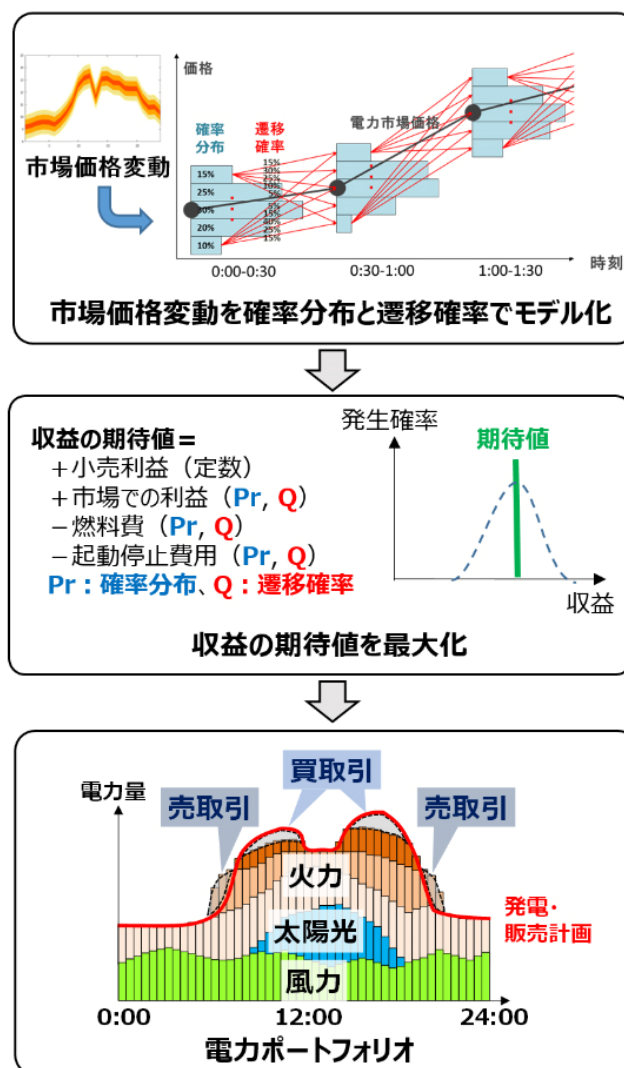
価格

市場価格変動

確率分布

遷移確率

電力市場価格

15%
25%
30%
20%
10%

15%
30%
25%
10%
5%

5%
15%
40%
25%
15%

0:00-0:30
0:30-1:00
1:00-1:30
時刻

市場価格変動を確率分布と遷移確率でモデル化

収益の期待値＝
＋小売利益（定数）
＋市場での利益（Pr, Q）
－燃料費（Pr, Q）
－起動停止費用（Pr, Q）
Pr：確率分布、Q：遷移確率

発生確率
期待値
収益

収益の期待値を最大化

電力量
売取引
買取引
売取引
火力
太陽光
風力
発電・販売計画
0:00
12:00
24:00
電力ポートフォリオ